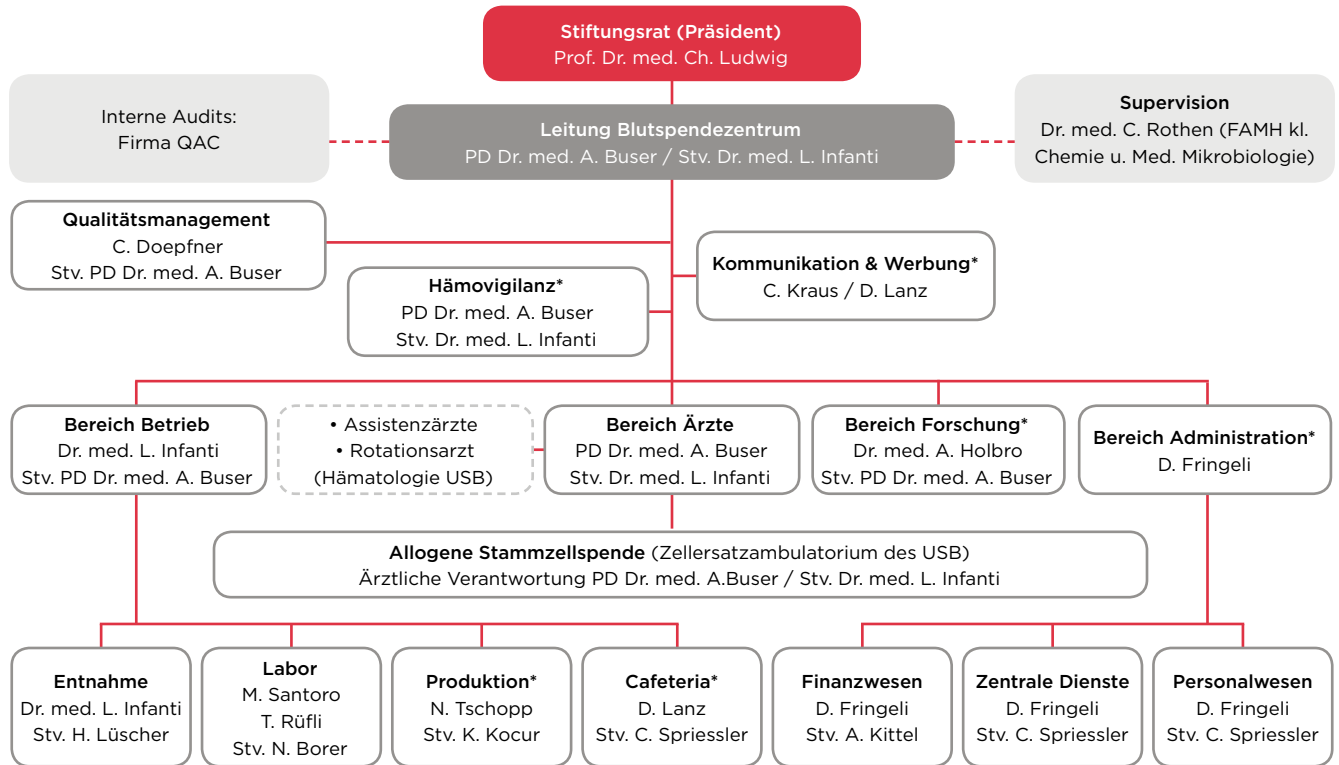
Stiftungsrat (Präsident)
Prof. Dr. med. Ch. Ludwig

Interne Audits:
Firma QAC

Leitung Blutspendezentrum
PD Dr. med. A. Buser / Stv. Dr. med. L. Infanti

Supervision
Dr. med. C. Rothen (FAMH kl. Chemie u. Med. Mikrobiologie)

Qualitätsmanagement
C. Doepfner
Stv. PD Dr. med. A. Buser

Kommunikation & Werbung*
C. Kraus / D. Lanz

Hämovigilanz*
PD Dr. med. A. Buser
Stv. Dr. med. L. Infanti

Bereich Betrieb
Dr. med. L. Infanti
Stv. PD Dr. med. A. Buser

• Assistenzärzte
• Rotationsarzt
(Hämatologie USB)

Bereich Ärzte
PD Dr. med. A. Buser
Stv. Dr. med. L. Infanti

Bereich Forschung*
Dr. med. A. Holbro
Stv. PD Dr. med. A. Buser

Bereich Administration*
D. Fringeli

Allogene Stammzellspende (Zellersatzambulatorium des USB)
Ärztliche Verantwortung PD Dr. med. A.Buser / Stv. Dr. med. L. Infanti

Entnahme
Dr. med. L. Infanti
Stv. H. Lüscher

Labor
M. Santoro
T. Rüfli
Stv. N. Borer

Produktion*
N. Tschopp
Stv. K. Kocur

Cafeteria*
D. Lanz
Stv. C. Spriessler

Finanzwesen
D. Fringeli
Stv. A. Kittel

Zentrale Dienste
D. Fringeli
Stv. C. Spriessler

Personalwesen
D. Fringeli
Stv. C. Spriessler